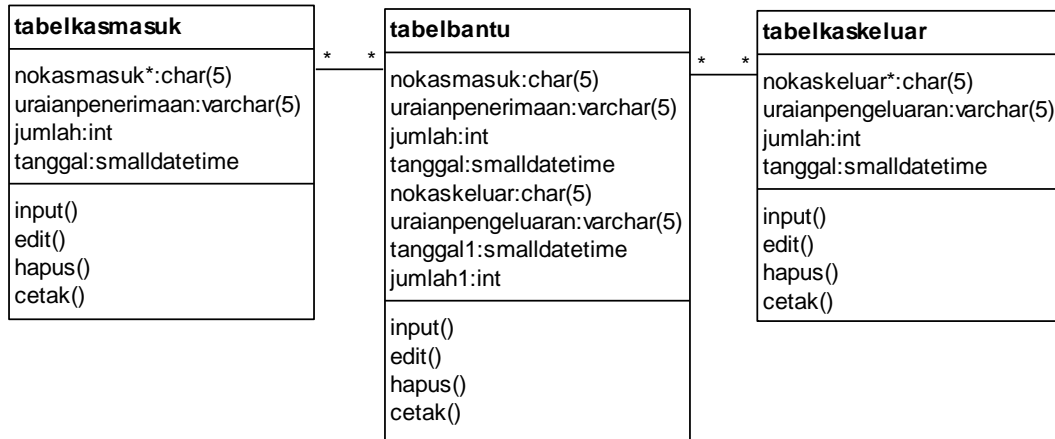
tabelkasmasuk

nokasmasuk*:char(5)
uraianpenerimaan:varchar(5)
jumlah:int
tanggal:smalldatetime

input()
edit()
hapus()
cetak()

\* \*

tabelbantu

nokasmasuk:char(5)
uraianpenerimaan:varchar(5)
jumlah:int
tanggal:smalldatetime
nokaskeluar:char(5)
uraianpengeluaran:varchar(5)
tanggal1:smalldatetime
jumlah1:int

input()
edit()
hapus()
cetak()

\* \*

tabelkaskeluar

nokaskeluar*:char(5)
uraianpengeluaran:varchar(5)
jumlah:int
tanggal:smalldatetime

input()
edit()
hapus()
cetak()